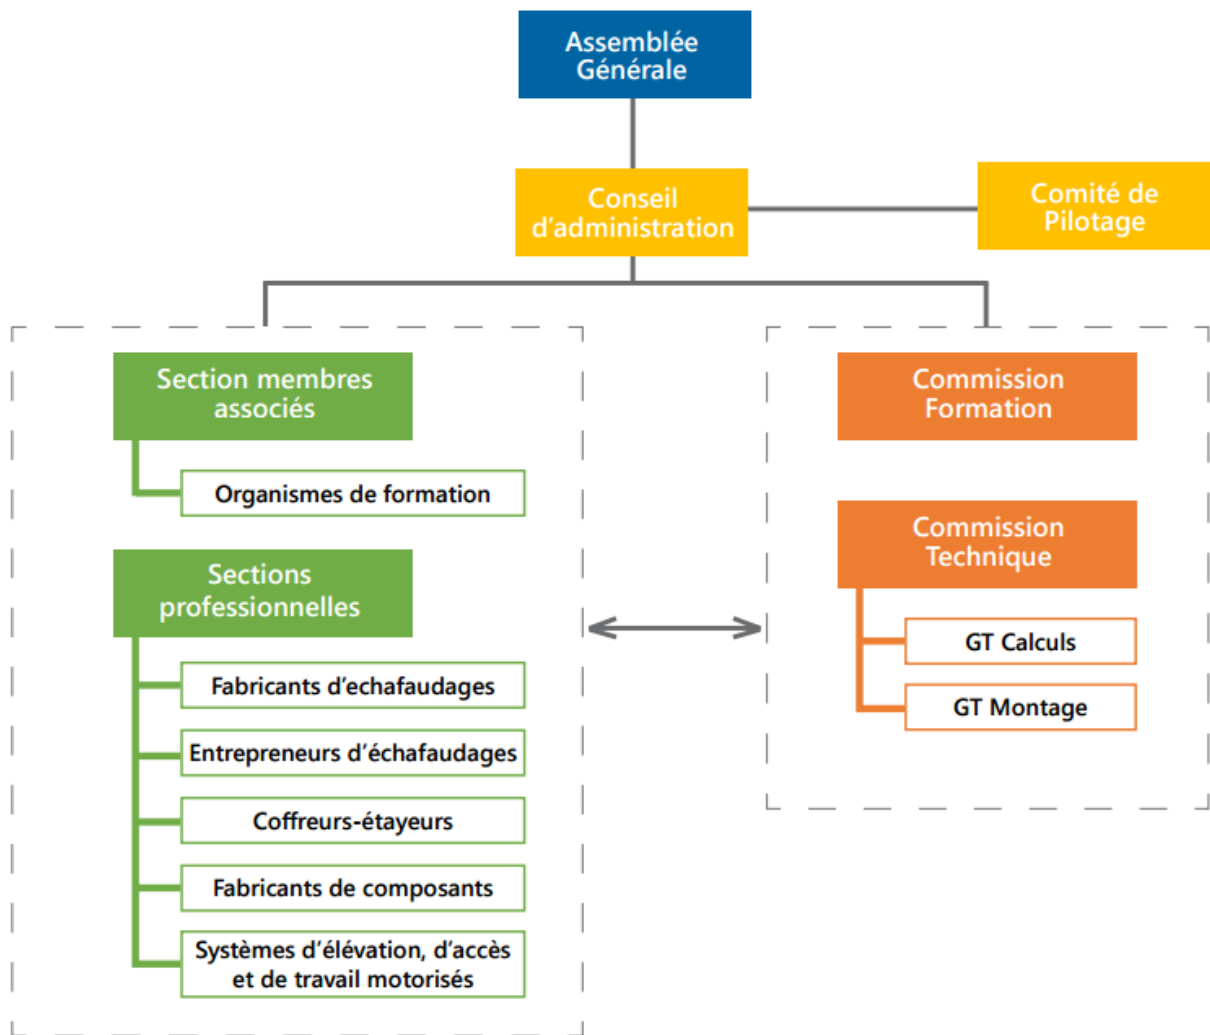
Assemblée Générale

Conseil d'administration

Comité de Pilotage

Section membres associés

Organismes de formation

Sections professionnelles

Fabricants d'echafaudages

Entrepreneurs d'échafaudages

Coffreurs-étayeurs

Fabricants de composants

Systèmes d'élévation, d'accès et de travail motorisés

Commission Formation

Commission Technique

GT Calculs

GT Montage